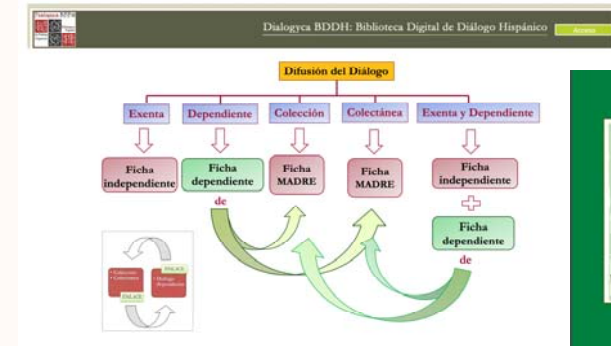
Dialogyca BDDH: Biblioteca Digital de Diálogo Hispánico

Acceso

Difusión del Diálogo

Exenta

Dependiente

Colección

Colectánea

Exenta y Dependiente

Ficha independiente

Ficha dependiente

de

Ficha MADRE

Ficha MADRE

Ficha independiente

Ficha dependiente

de

ENLACE

ENLACE

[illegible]